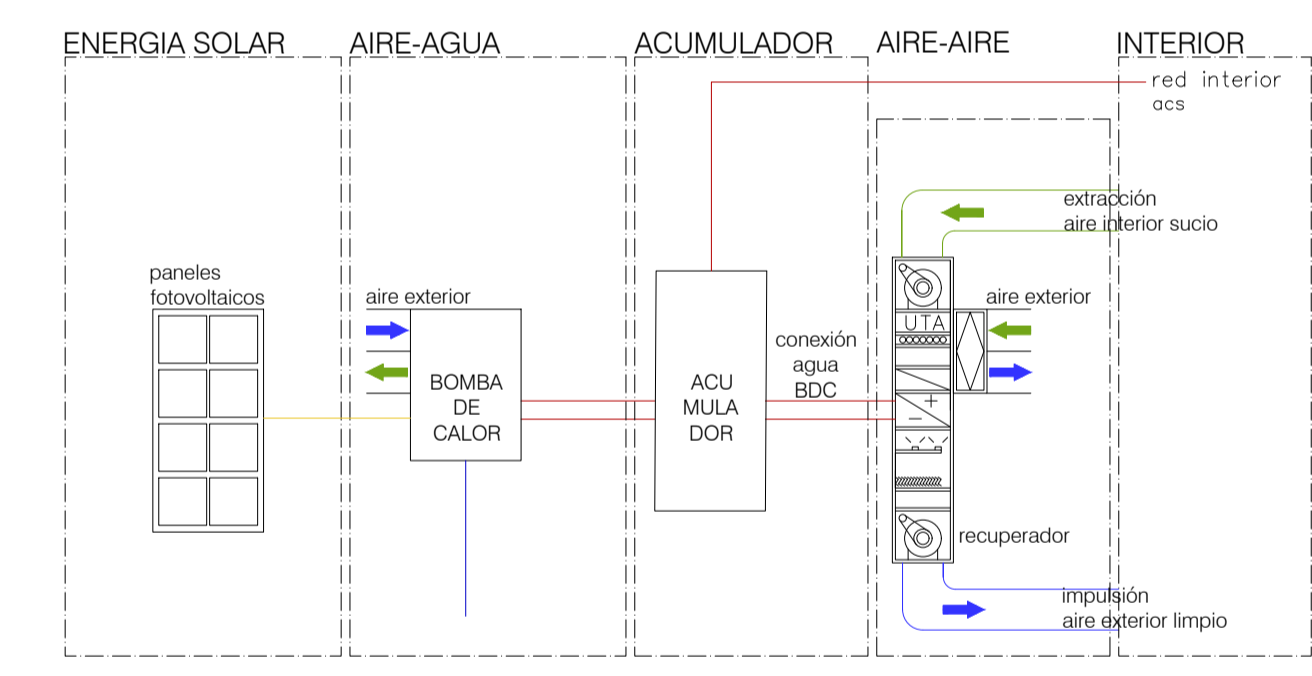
ENERGIA SOLAR
AIRE-AGUA
ACUMULADOR
AIRE-AIRE
INTERIOR

red interior
acs

extracción
aire interior sucio

paneles
fotovoltaicos

aire exterior

BOMBA
DE
CALOR

ACU
MULA
DOR

conexión
agua
BDC

UTA

aire exterior

recuperador

impulsión
aire exterior limpio